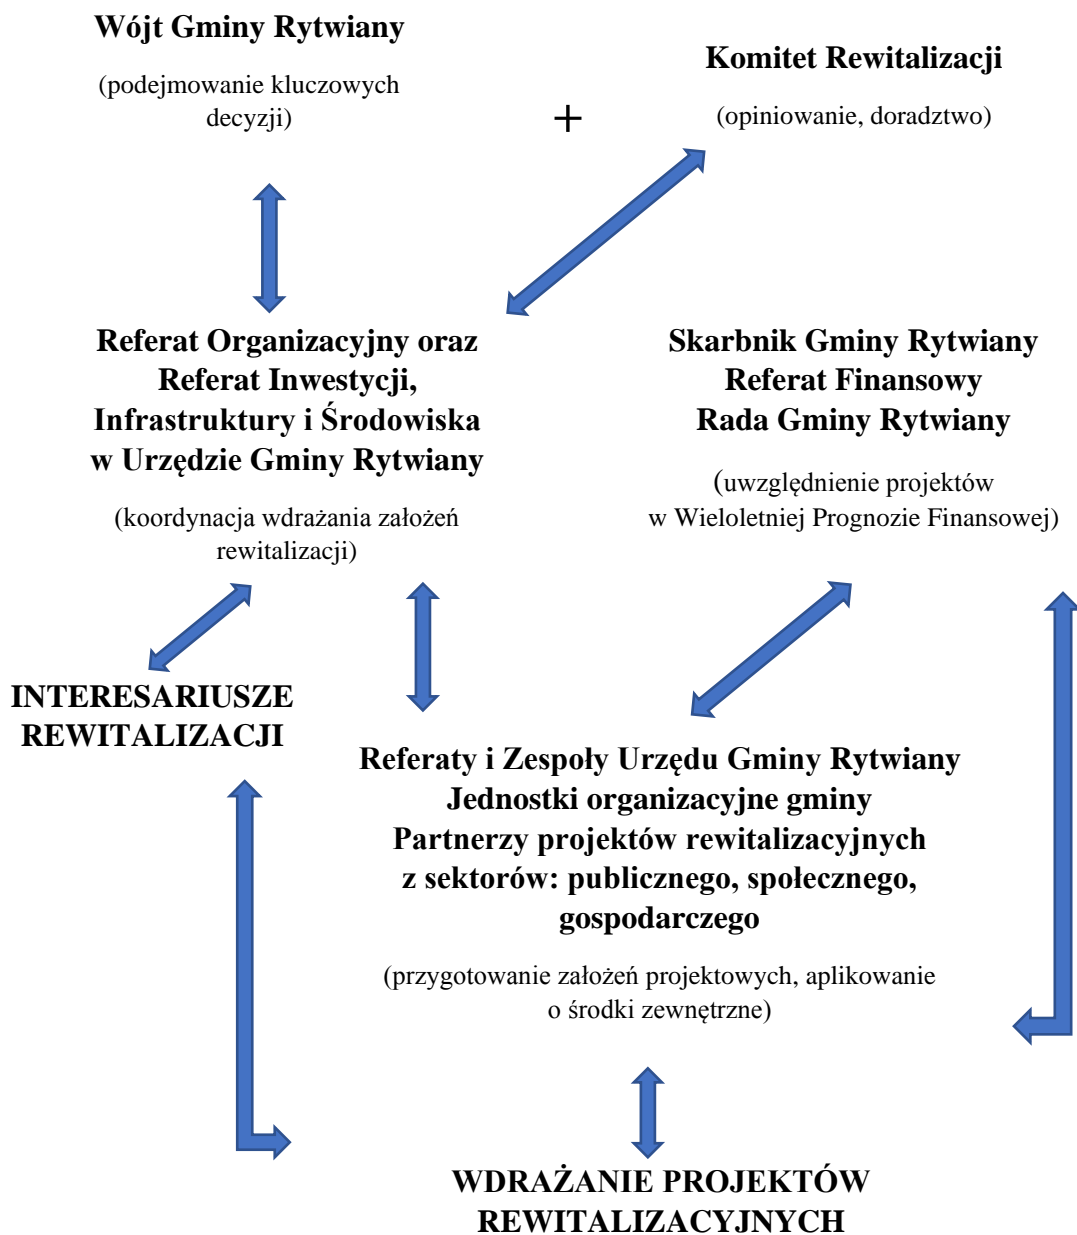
Wójt Gminy Rytwiany

(podejmowanie kluczowych decyzji)

+

Komitet Rewitalizacji

(opiniowanie, doradztwo)

Referat Organizacyjny oraz Referat Inwestycji, Infrastruktury i Środowiska w Urzędzie Gminy Rytwiany

(koordynacja wdrażania założeń rewitalizacji)

Skarbnik Gminy Rytwiany
Referat Finansowy
Rada Gminy Rytwiany

(uwzględnienie projektów w Wieloletniej Prognozie Finansowej)

INTERESARIUSZE REWITALIZACJI

Referaty i Zespoły Urzędu Gminy Rytwiany
Jednostki organizacyjne gminy
Partnerzy projektów rewitalizacyjnych z sektorów: publicznego, społecznego, gospodarczego

(przygotowanie założeń projektowych, aplikowanie o środki zewnętrzne)

WDRAŻANIE PROJEKTÓW REWITALIZACYJNYCH